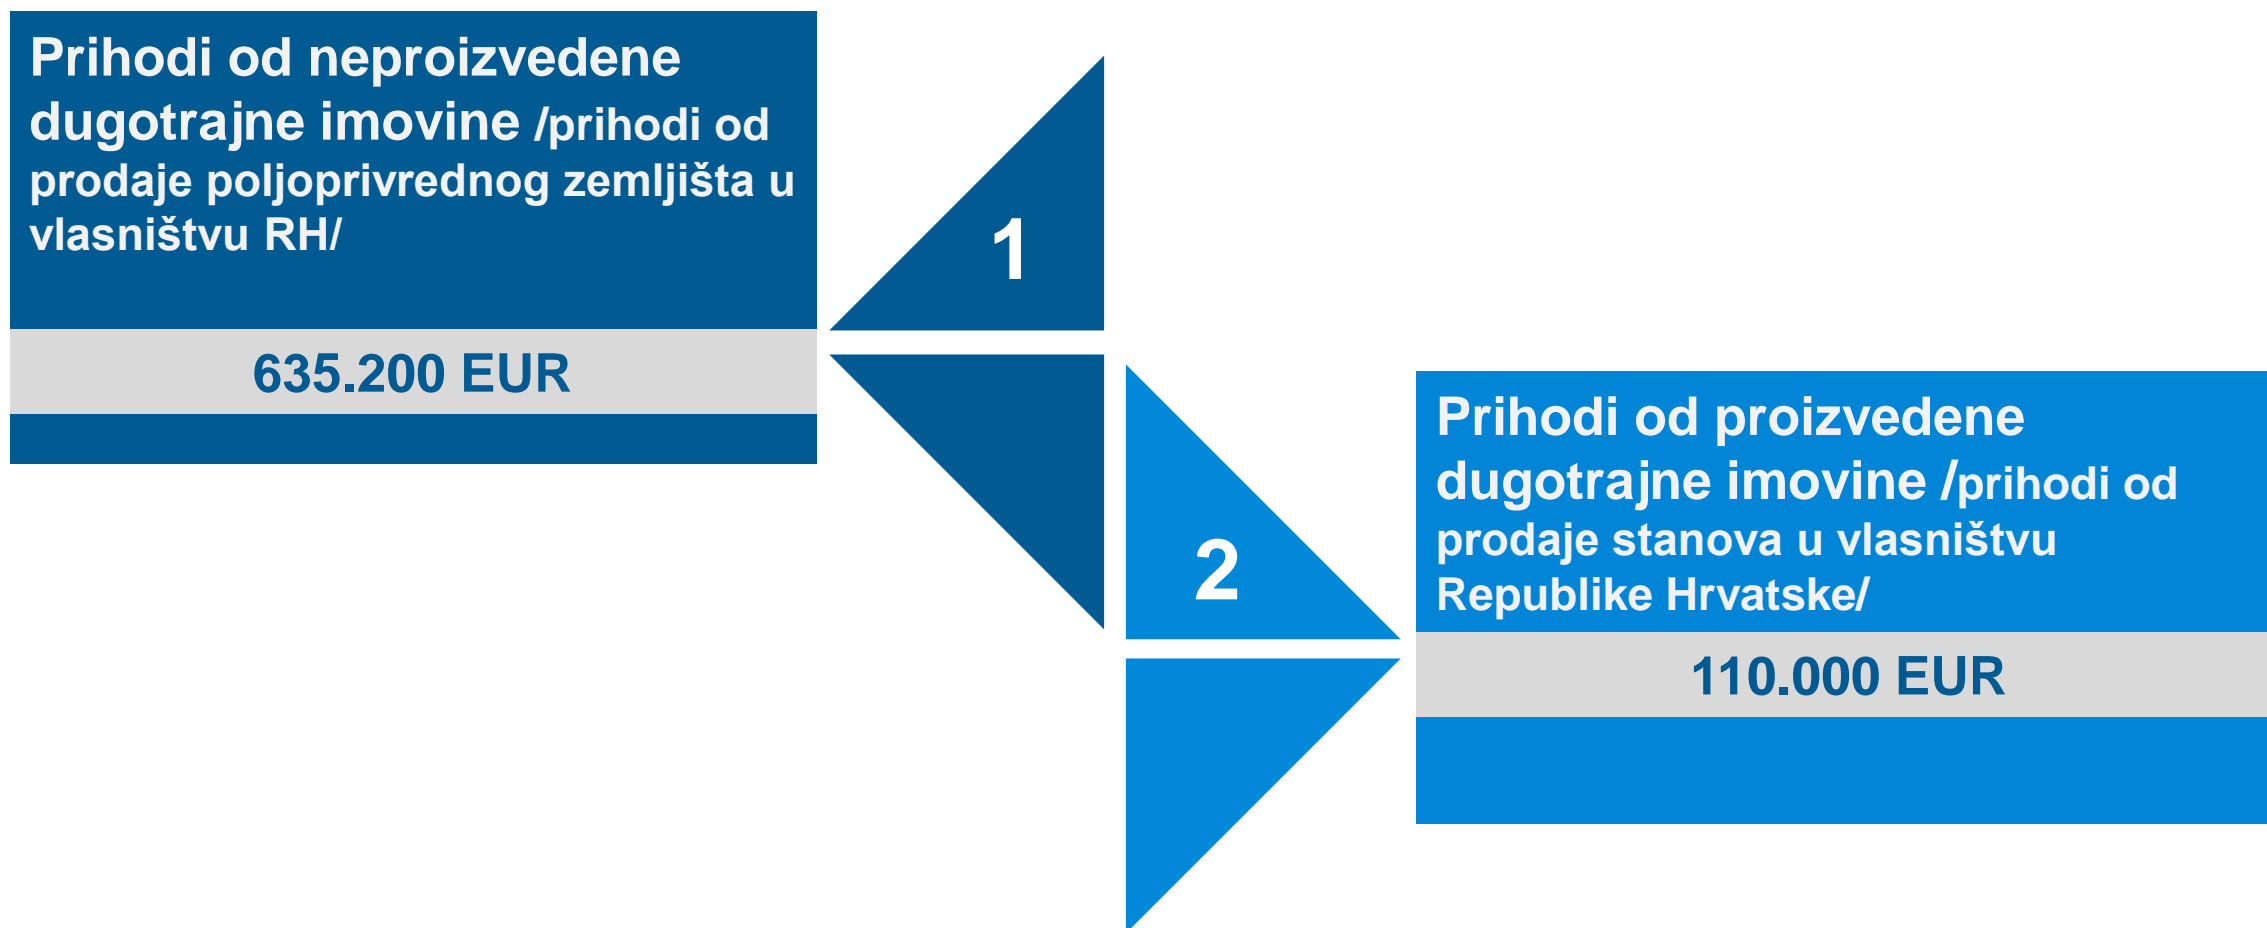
Prihodi od neproizvedene dugotrajne imovine /prihodi od prodaje poljoprivrednog zemljišta u vlasništvu RH/

635.200 EUR

1

2

Prihodi od proizvedene dugotrajne imovine /prihodi od prodaje stanova u vlasništvu Republike Hrvatske/

110.000 EUR